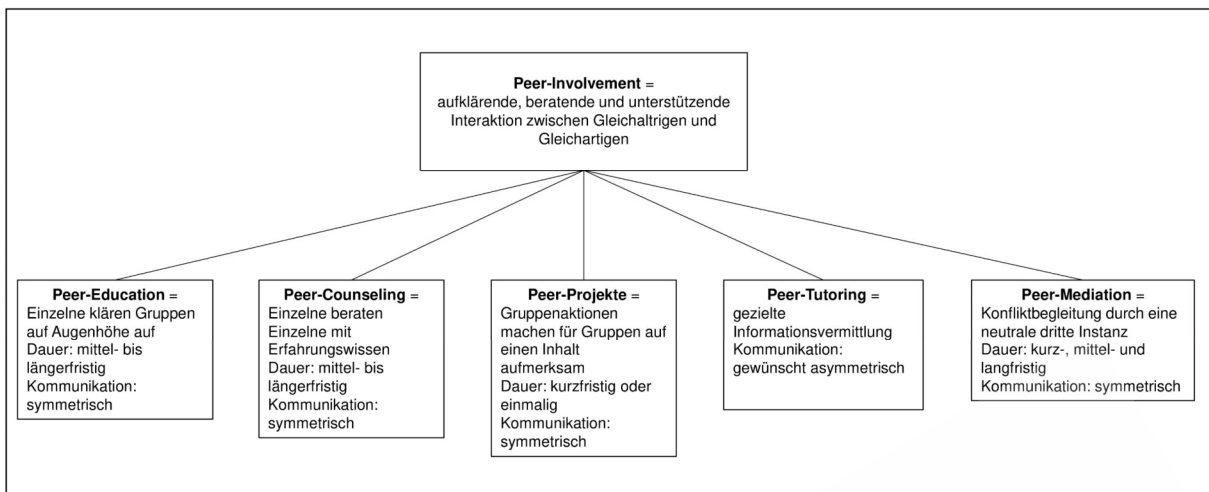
**Peer-Involvement** =
aufklärende, beratende und unterstützende Interaktion zwischen Gleichaltrigen und Gleichartigen

**Peer-Education** =
Einzelne klären Gruppen auf Augenhöhe auf
Dauer: mittel- bis längerfristig
Kommunikation: symmetrisch

**Peer-Counseling** =
Einzelne beraten Einzelne mit Erfahrungswissen
Dauer: mittel- bis längerfristig
Kommunikation: symmetrisch

**Peer-Projekte** =
Gruppenaktionen machen für Gruppen auf einen Inhalt aufmerksam
Dauer: kurzfristig oder einmalig
Kommunikation: symmetrisch

**Peer-Tutoring** =
gezielte Informationsvermittlung
Kommunikation: gewünscht asymmetrisch

**Peer-Mediation** =
Konfliktbegleitung durch eine neutrale dritte Instanz
Dauer: kurz-, mittel- und langfristig
Kommunikation: symmetrisch